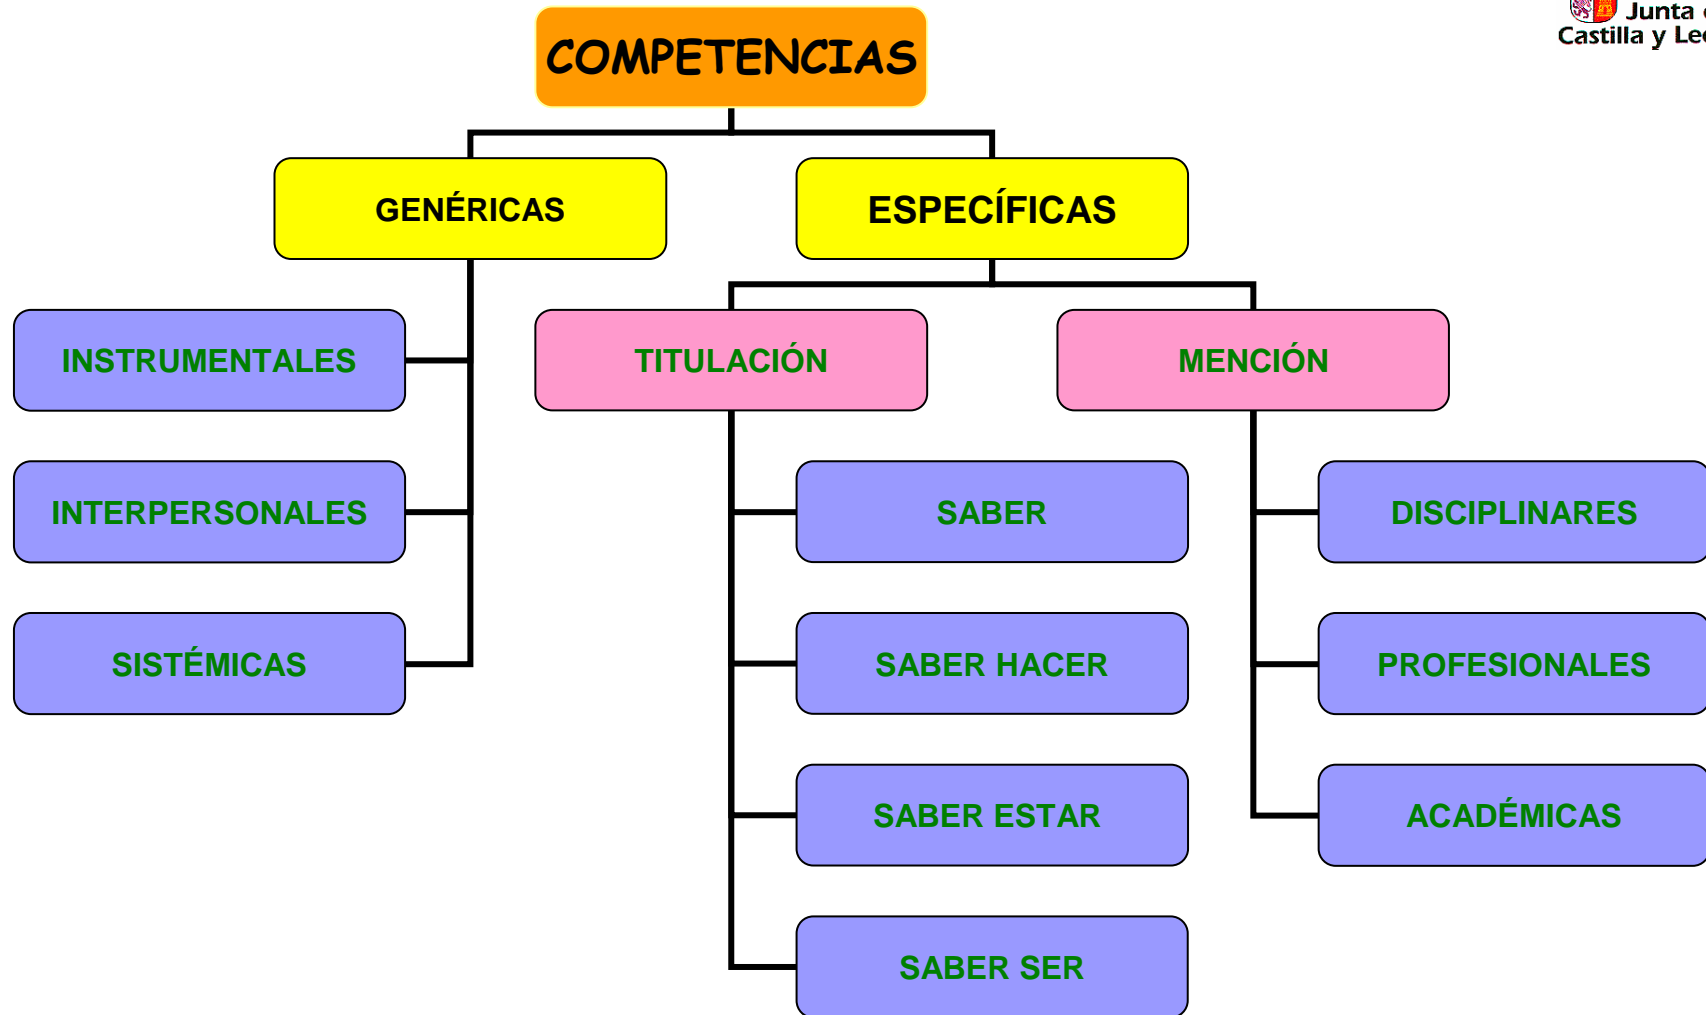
Junta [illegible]
Castilla y Le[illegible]

COMPETENCIAS

GENÉRICAS

ESPECÍFICAS

INSTRUMENTALES

INTERPERSONALES

SISTÉMICAS

TITULACIÓN

SABER

SABER HACER

SABER ESTAR

SABER SER

MENCIÓN

DISCIPLINARES

PROFESIONALES

ACADÉMICAS